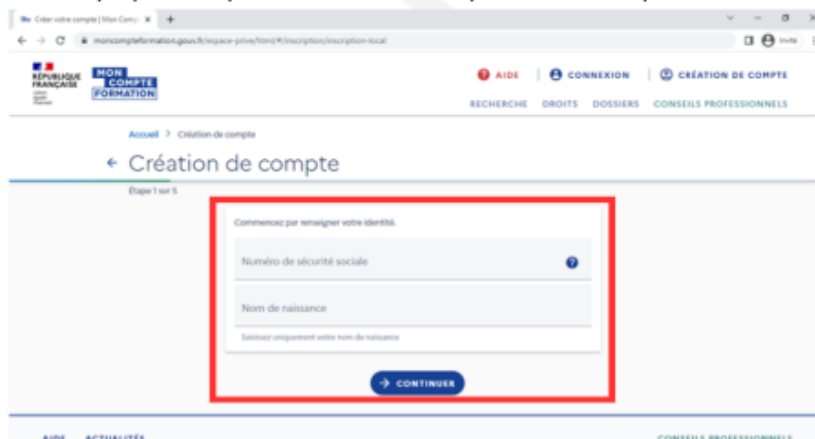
Créer votre compte | Mon Comp ×
moncompteformation.gouv.fr/espace-prive/html/#/inscription/inscription-local
Invité

RÉPUBLIQUE FRANÇAISE
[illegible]

MON COMPTE FORMATION

AIDE | CONNEXION | CRÉATION DE COMPTE

RECHERCHE DROITS DOSSIERS CONSEILS PROFESSIONNELS

Accueil > Création de compte

← Création de compte

Étape 1 sur 5

Commencez par renseigner votre identité.

Numéro de sécurité sociale

Nom de naissance

Saisissez uniquement votre nom de naissance

→ CONTINUER

AIDE ACTUALITÉS CONSEILS PROFESSIONNELS